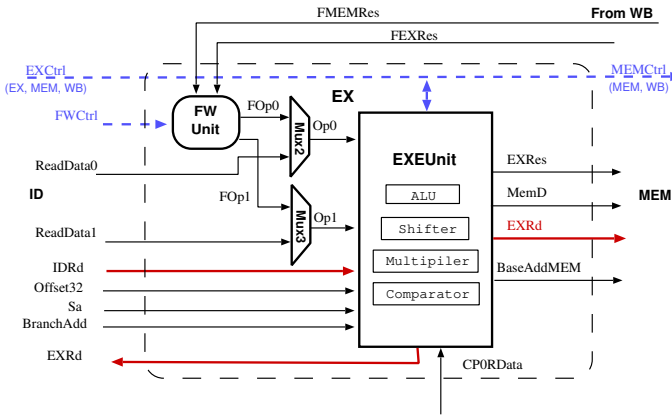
FMEMRes

From WB

FEXRes

EXCtrl
(EX, MEM, WB)

MEMCtrl
(MEM, WB)

FWCtrl

FW Unit

FOp0

Mux2

Op0

EX

EXEUnit

ReadData0

FOp1

Mux3

Op1

ID

ReadData1

ALU

Shifter

Multipiler

Comparator

EXRes

MemD

EXRd

MEM

BaseAddMEM

IDRd

Offset32

Sa

BranchAdd

EXRd

CP0RData